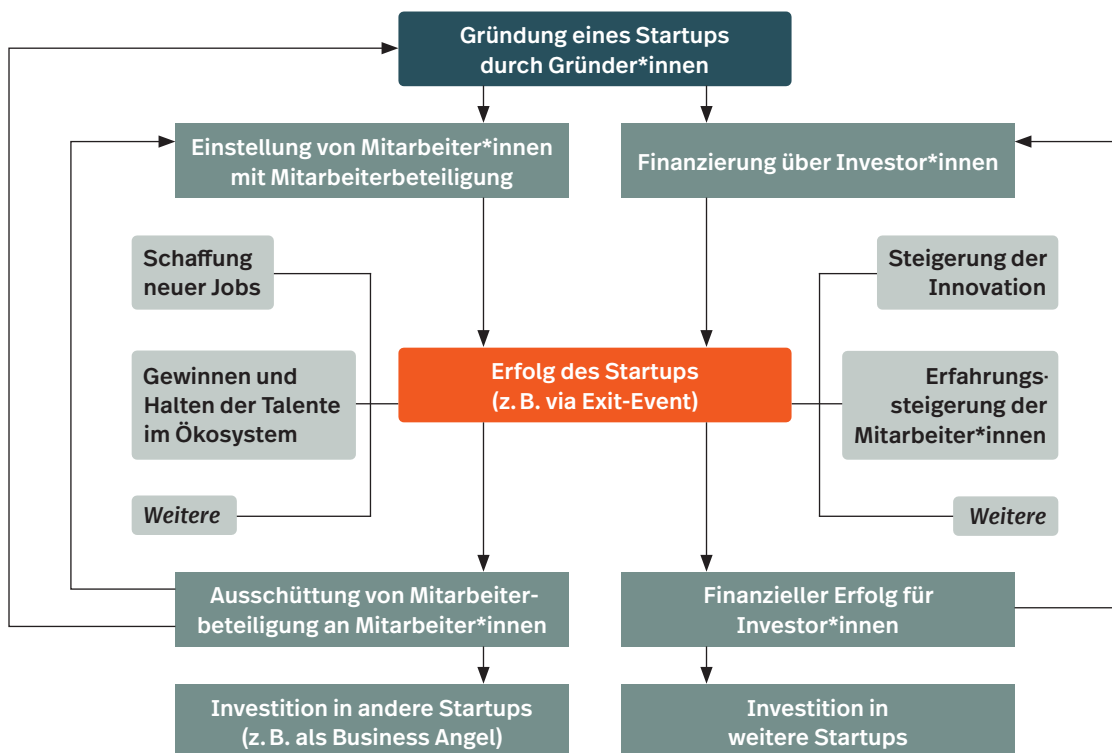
Gründung eines Startups durch Gründer*innen

Einstellung von Mitarbeiter*innen mit Mitarbeiterbeteiligung

Finanzierung über Investor*innen

Schaffung neuer Jobs

Gewinnen und Halten der Talente im Ökosystem

Weitere

Erfolg des Startups (z. B. via Exit-Event)

Steigerung der Innovation

Erfahrungssteigerung der Mitarbeiter*innen

Weitere

Ausschüttung von Mitarbeiterbeteiligung an Mitarbeiter*innen

Finanzieller Erfolg für Investor*innen

Investition in andere Startups (z. B. als Business Angel)

Investition in weitere Startups